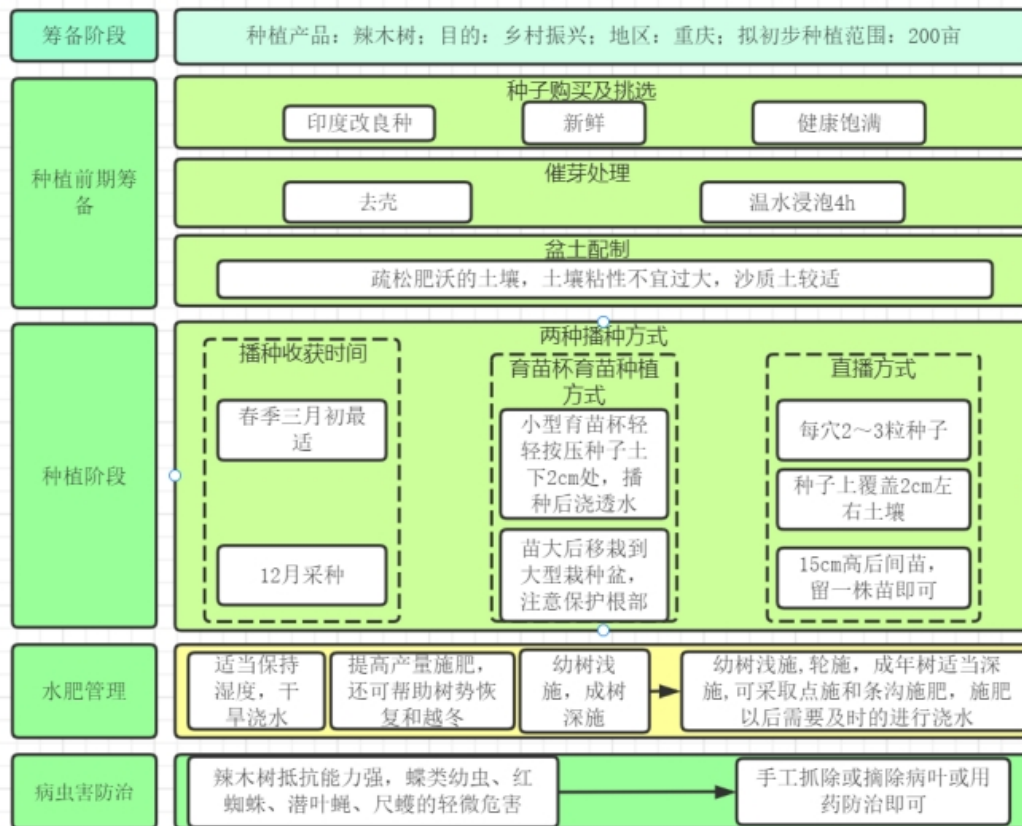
筹备阶段

种植产品：辣木树；目的：乡村振兴；地区：重庆；拟初步种植范围：200亩

种植前期筹备

种子购买及挑选

印度改良种

新鲜

健康饱满

催芽处理

去壳

温水浸泡4h

盆土配制

疏松肥沃的土壤，土壤粘性不宜过大，沙质土较适

种植阶段

两种播种方式

播种收获时间

春季三月初最适

12月采种

育苗杯育苗种植方式

小型育苗杯轻轻按压种子土下2cm处，播种后浇透水

苗大后移栽到大型栽种盆，注意保护根部

直播方式

每穴2～3粒种子

种子上覆盖2cm左右土壤

15cm高后间苗，留一株苗即可

水肥管理

适当保持湿度，干旱浇水

提高产量施肥，还可帮助树势恢复和越冬

幼树浅施，成树深施

幼树浅施，轮施，成年树适当深施，可采取点施和条沟施肥，施肥以后需要及时的进行浇水

病虫害防治

辣木树抵抗能力强，蝶类幼虫、红蜘蛛、潜叶蝇、尺蠖的轻微危害

手工抓除或摘除病叶或用药防治即可